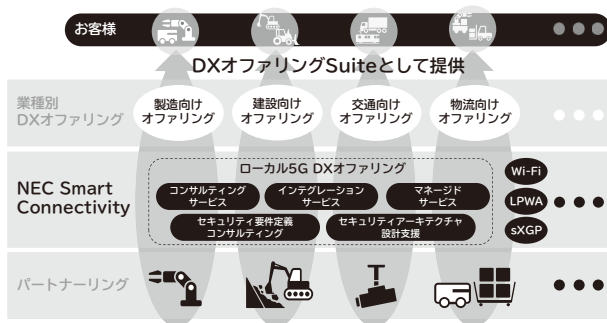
お客様

DXオファリングSuiteとして提供

業種別
DXオファリング

製造向け
オファリング

建設向け
オファリング

交通向け
オファリング

物流向け
オファリング

NEC Smart
Connectivity

ローカル5G DXオファリング

コンサルティング
サービス

インテグレーション
サービス

マネージド
サービス

セキュリティ要件定義
コンサルティング

セキュリティアーキテクチャ
設計支援

Wi-Fi

LPWA

sXGP

パートナーリング